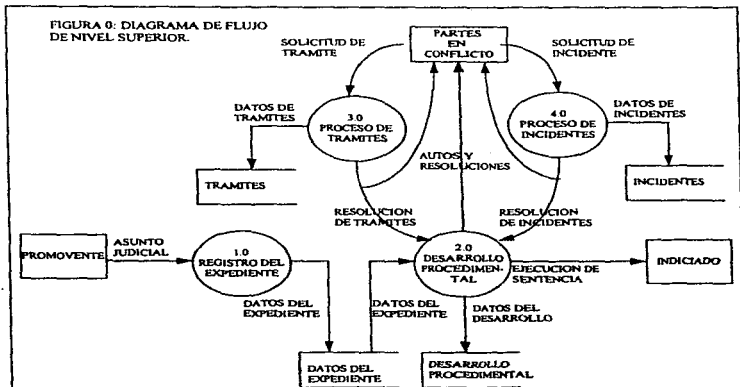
FIGURA 0: DIAGRAMA DE FLUJO DE NIVEL SUPERIOR.

PARTES EN CONFLICTO

SOLICITUD DE TRAMITE

SOLICITUD DE INCIDENTE

DATOS DE TRAMITES

3.0 PROCESO DE TRAMITES

4.0 PROCESO DE INCIDENTES

DATOS DE INCIDENTES

AUTOS Y RESOLUCIONES

TRAMITES

INCIDENTES

RESOLUCION DE TRAMITES

RESOLUCION DE INCIDENTES

PROMOVENTE

ASUNTO JUDICIAL

1.0 REGISTRO DEL EXPEDIENTE

2.0 DESARROLLO PROCEDIMENTAL

EJECUCION DE SENTENCIA

INDICIADO

DATOS DEL EXPEDIENTE

DATOS DEL EXPEDIENTE

DATOS DEL DESARROLLO

DATOS DEL EXPEDIENTE

DESARROLLO PROCEDIMENTAL